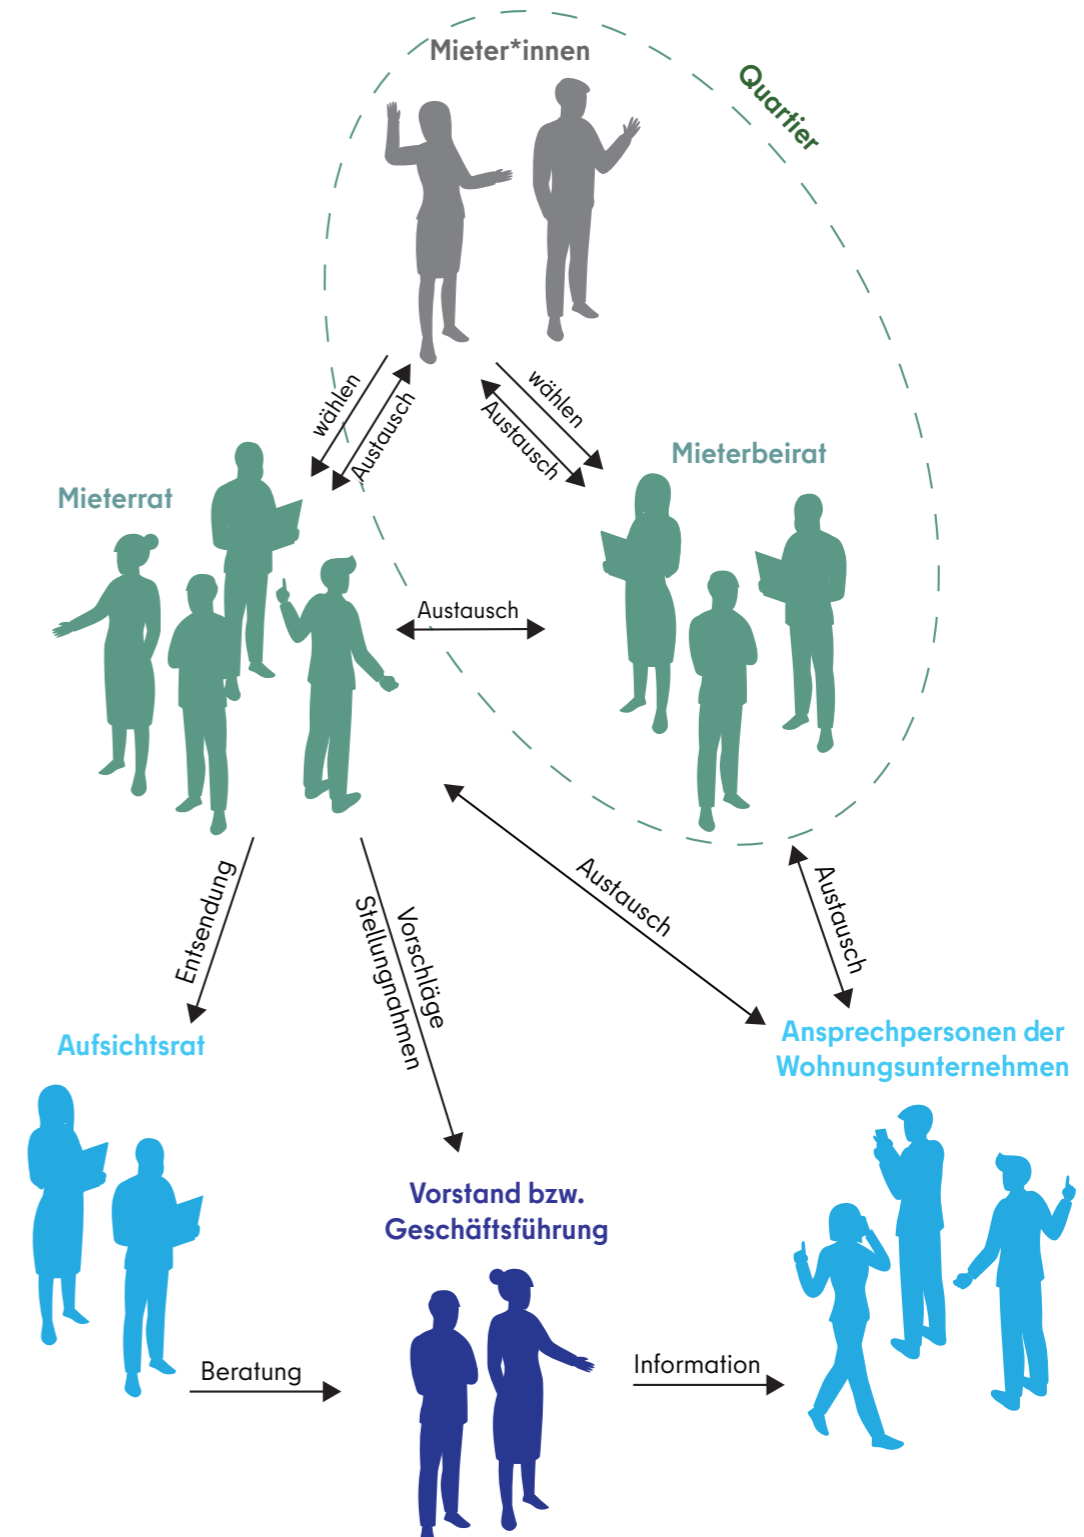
Mieter*innen

Quartier

wählen

Austausch

wählen

Austausch

Mieterrat

Mieterbeirat

Austausch

Austausch

Austausch

Entsendung

Vorschläge

Stellungnahmen

Aufsichtsrat

Ansprechpersonen der Wohnungsunternehmen

Vorstand bzw. Geschäftsführung

Beratung

Information